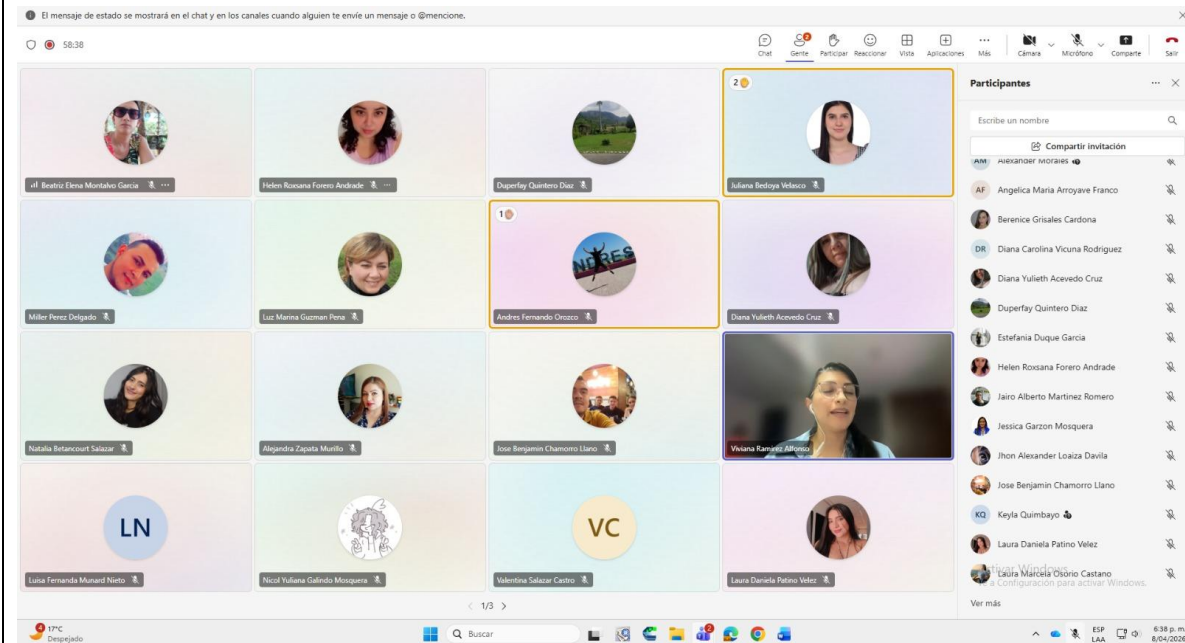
El mensaje de estado se mostrará en el chat y en los canales cuando alguien te envíe un mensaje o @mencione.

58:38

Chat Gente Participar Reaccionar Vista Aplicaciones Más Cámara Micrófono Comparte Salir

Beatriz Elena Montalvo Garcia
Helen Roxsana Forero Andrade
Duperfay Quintero Diaz
2
Juliana Bedoya Velasco
Miller Perez Delgado
Luz Marina Guzman Pena
1
Andres Fernando Orozco
Diana Yulieth Acevedo Cruz
Natalia Betancourt Salazar
Alejandra Zapata Murillo
Jose Benjamin Chamorro Llano
Viviana Ramirez Alfonso
LN
Luisa Fernanda Munard Nieto
Nicol Yuliana Galindo Mosquera
VC
Valentina Salazar Castro
Laura Daniela Patino Velez

1/3

Participantes
Escribe un nombre
Compartir invitación
AM Alexander Morales
AF Angelica Maria Arroyave Franco
Berenice Grisales Cardona
DR Diana Carolina Vicuna Rodriguez
Diana Yulieth Acevedo Cruz
Duperfay Quintero Diaz
Estefania Duque Garcia
Helen Roxsana Forero Andrade
Jairo Alberto Martinez Romero
Jessica Garzon Mosquera
Jhon Alexander Loaiza Davila
Jose Benjamin Chamorro Llano
KQ Keyla Quimbayo
Laura Daniela Patino Velez
Laura Marcela Osorio Castano
Activar Windows
Ve a Configuración para activar Windows.
Ver más

17°C
Despejado
Buscar
ESP LAA
6:38 p. m.
8/04/2026